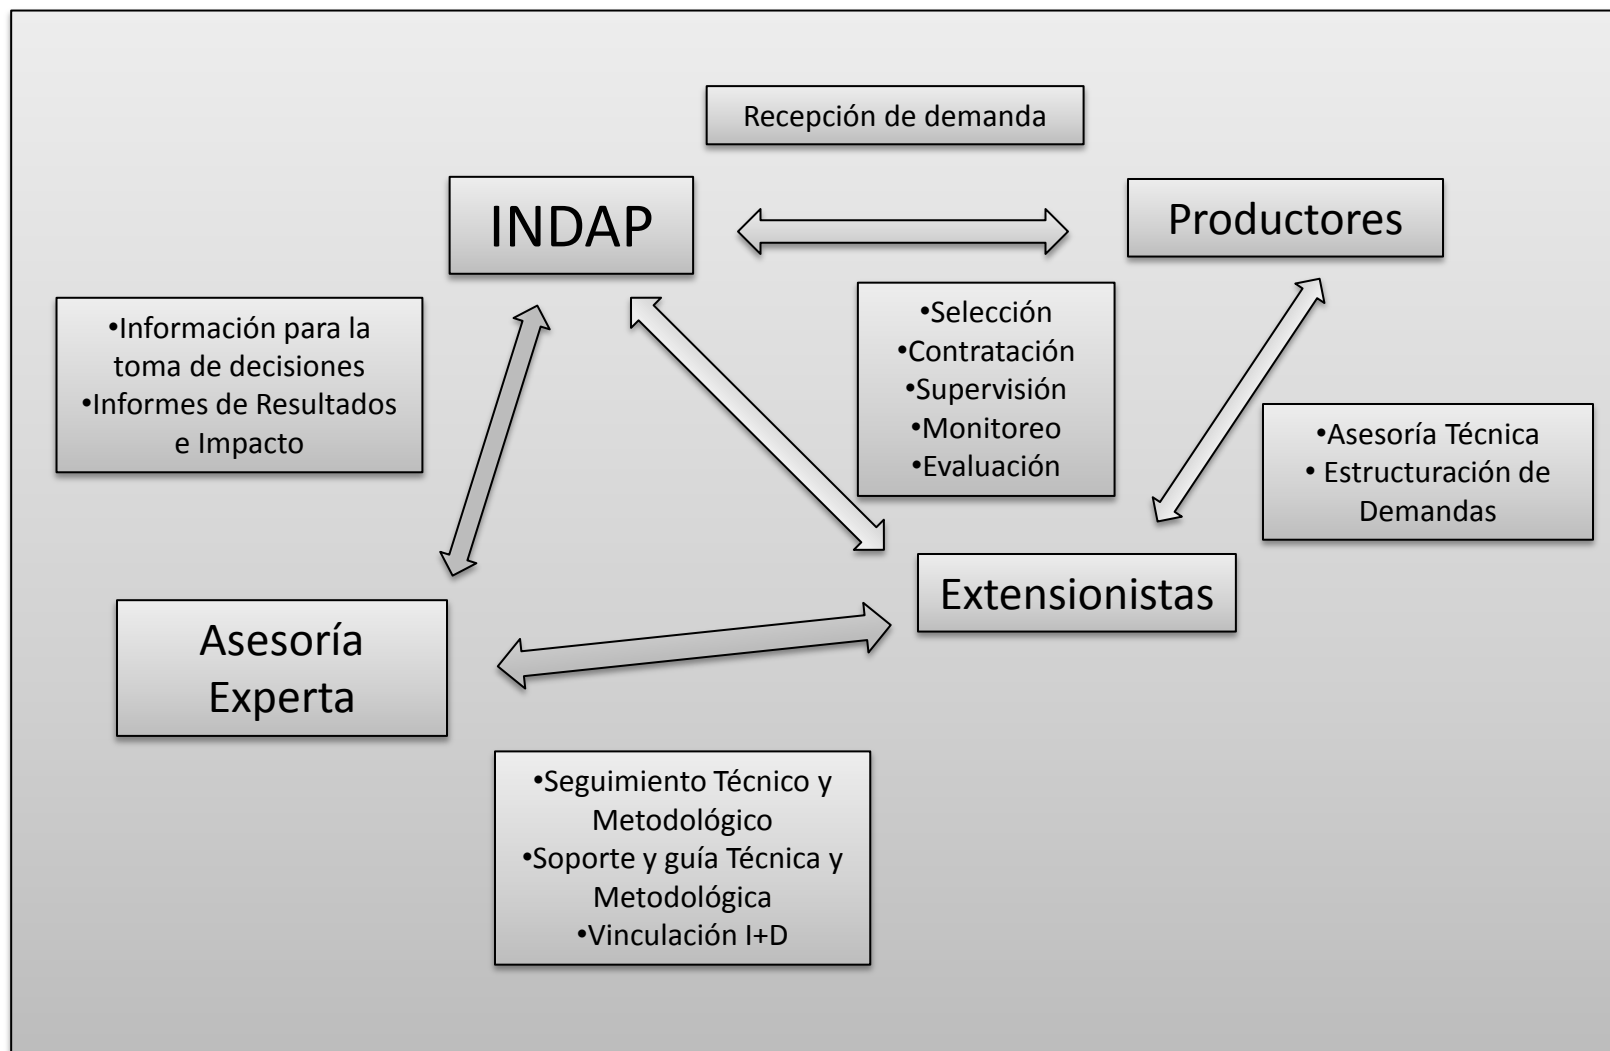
Recepción de demanda

INDAP

Productores

•Información para la toma de decisiones
•Informes de Resultados e Impacto

•Selección
•Contratación
•Supervisión
•Monitoreo
•Evaluación

•Asesoría Técnica
• Estructuración de Demandas

Extensionistas

Asesoría Experta

•Seguimiento Técnico y Metodológico
•Soporte y guía Técnica y Metodológica
•Vinculación I+D